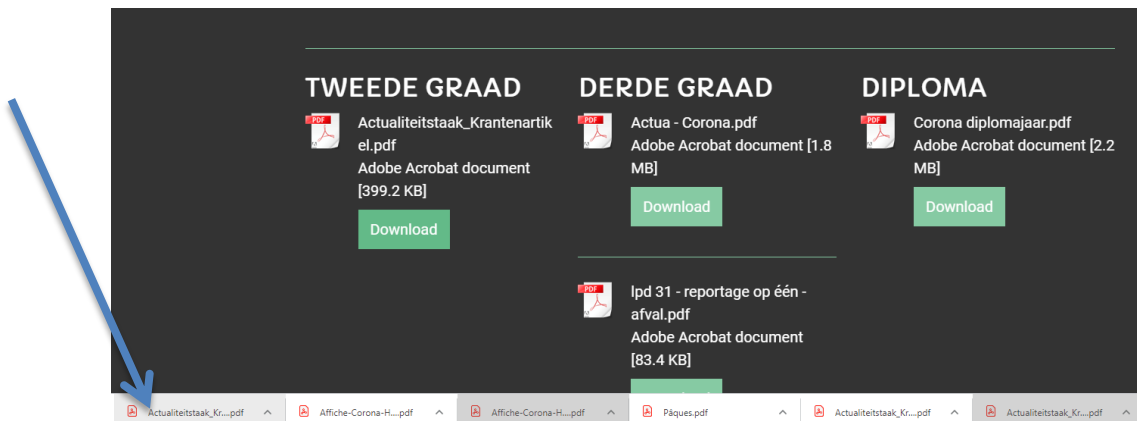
TWEEDE GRAAD

PDF

Actualiteitstaak_Krantenartikel.pdf
Adobe Acrobat document [399.2 KB]

Download

DERDE GRAAD

PDF

Actua - Corona.pdf
Adobe Acrobat document [1.8 MB]

Download

PDF

Ipd 31 - reportage op één - afval.pdf
Adobe Acrobat document [83.4 KB]

DIPLOMA

PDF

Corona diplomajaar.pdf
Adobe Acrobat document [2.2 MB]

Download

Actualiteitstaak_Kr....pdf ^ Affiche-Corona-H....pdf ^ Affiche-Corona-H....pdf ^ Pâques.pdf ^ Actualiteitstaak_Kr....pdf ^ Actualiteitstaak_Kr....pdf ^